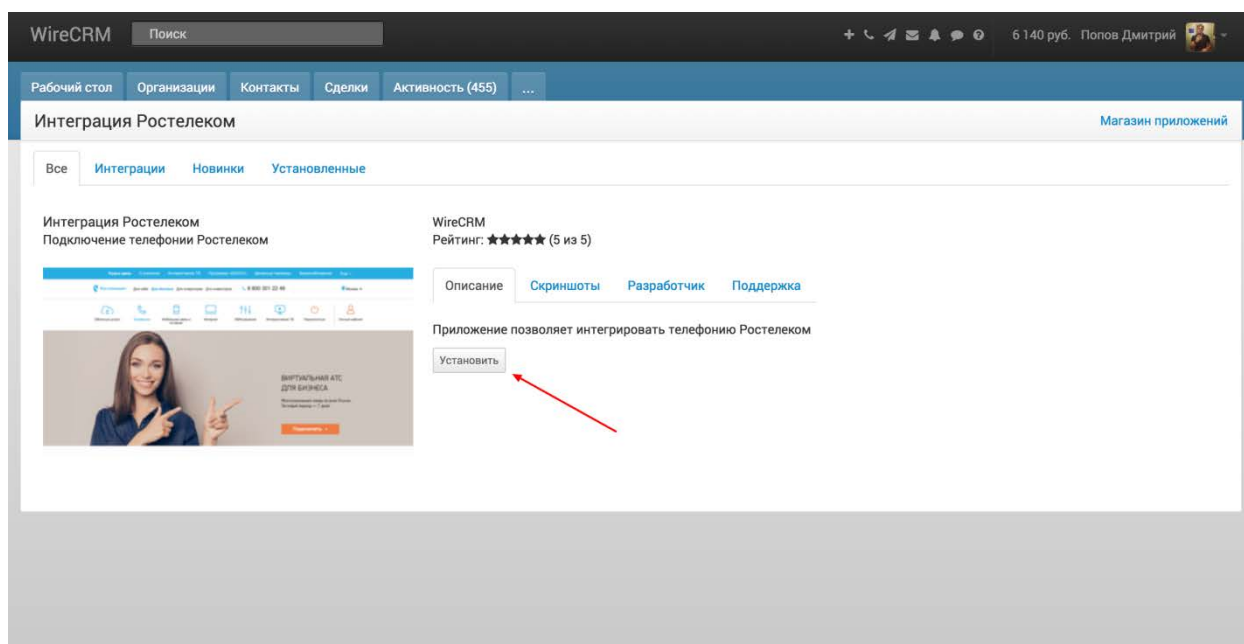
WireCRM Поиск

6 140 руб. Попов Дмитрий

Рабочий стол | Организации | Контакты | Сделки | Активность (455) | ...

Интеграция Ростелеком

Магазин приложений

Все | Интеграции | Новинки | Установленные

Интеграция Ростелеком
Подключение телефонии Ростелеком

8 800 301 22 46

ВИРТУАЛЬНАЯ АТС ДЛЯ БИЗНЕСА

Подключить

WireCRM
Рейтинг: ★★★★★ (5 из 5)

Описание | Скриншоты | Разработчик | Поддержка

Приложение позволяет интегрировать телефонию Ростелеком

Установить